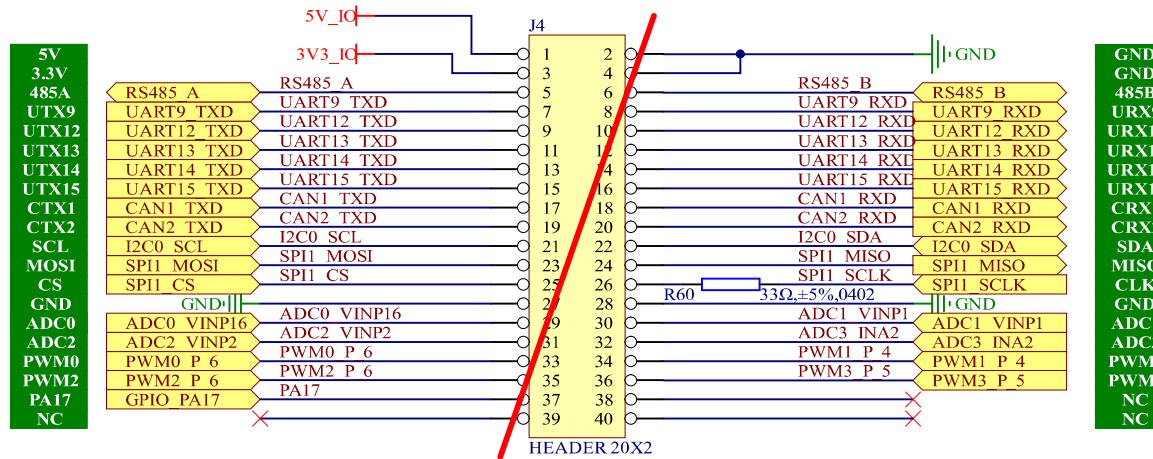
5V_IO
3V3_IO
J4
GND

| 5V | | | 1 | 2 | | | GND |
|---|---|---|---|---|---|---|---|
| 3.3V | | | 3 | 4 | | | GND |
| 485A | RS485_A | RS485_A | 5 | 6 | RS485_B | RS485_B | 485B |
| UTX9 | UART9_TXD | UART9_TXD | 7 | 8 | UART9_RXD | UART9_RXD | URX |
| UTX12 | UART12_TXD | UART12_TXD | 9 | 10 | UART12_RXD | UART12_RXD | URX |
| UTX13 | UART13_TXD | UART13_TXD | 11 | 12 | UART13_RXD | UART13_RXD | URX |
| UTX14 | UART14_TXD | UART14_TXD | 13 | 14 | UART14_RXD | UART14_RXD | URX |
| UTX15 | UART15_TXD | UART15_TXD | 15 | 16 | UART15_RXD | UART15_RXD | URX |
| CTX1 | CAN1_TXD | CAN1_TXD | 17 | 18 | CAN1_RXD | CAN1_RXD | CRX |
| CTX2 | CAN2_TXD | CAN2_TXD | 19 | 20 | CAN2_RXD | CAN2_RXD | CRX |
| SCL | I2C0_SCL | I2C0_SCL | 21 | 22 | I2C0_SDA | I2C0_SDA | SDA |
| MOSI | SPI1_MOSI | SPI1_MOSI | 23 | 24 | SPI1_MISO | SPI1_MISO | MISO |
| CS | SPI1_CS | SPI1_CS | 25 | 26 | SPI1_SCLK | SPI1_SCLK | CLK |
| GND | GND | | 27 | 28 | R60 33Ω,±5%,0402 | GND | GND |
| ADC0 | ADC0_VINP16 | ADC0_VINP16 | 29 | 30 | ADC1_VINP1 | ADC1_VINP1 | ADC |
| ADC2 | ADC2_VINP2 | ADC2_VINP2 | 31 | 32 | ADC3_INA2 | ADC3_INA2 | ADC |
| PWM0 | PWM0_P_6 | PWM0_P_6 | 33 | 34 | PWM1_P_4 | PWM1_P_4 | PWM |
| PWM2 | PWM2_P_6 | PWM2_P_6 | 35 | 36 | PWM3_P_5 | PWM3_P_5 | PWM |
| PA17 | GPIO_PA17 | PA17 | 37 | 38 | | | NC |
| NC | | | 39 | 40 | | | NC |

HEADER 20X2